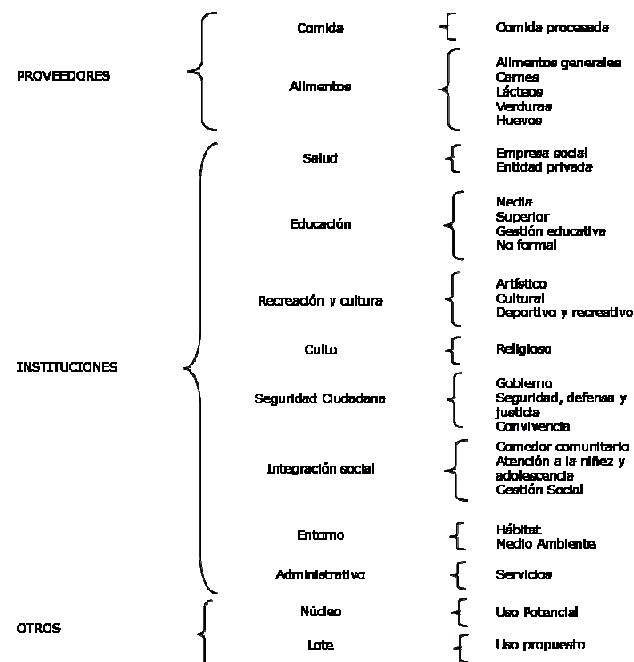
PROVEEDORES

Comida

Comida procesada

Alimentos

Alimentos generales
Carnes
Lácteos
Verduras
Huevos

INSTITUCIONES

Salud

Empresa social
Entidad privada

Educación

Media
Superior
Gestión educativa
No formal

Recreación y cultura

Artístico
Cultural
Deportivo y recreativo

Culto

Religioso

Seguridad Ciudadana

Gobierno
Seguridad, defensa y justicia
Convivencia

Integración social

Comedor comunitario
Atención a la niñez y adolescencia
Gestión Social

Entorno

Hábitat
Medio Ambiente

Administrativo

Servicios

OTROS

Núcleo

Uso Potencial

Lote

Uso propuesto